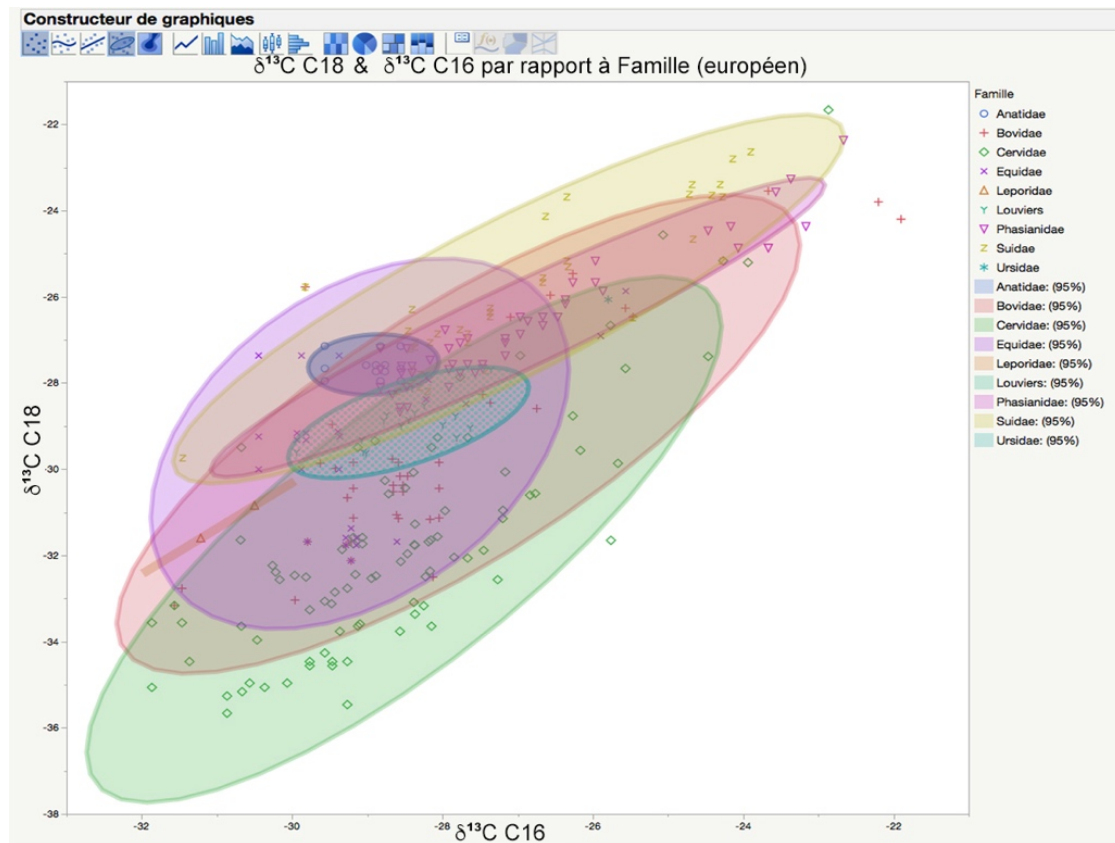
Constructeur de graphiques

$\delta^{13}$C C18 & $\delta^{13}$C C16 par rapport à Famille (européen)

$\delta^{13}$C C18

-22
-24
-26
-28
-30
-32
-34
-36
-38

-32
-30
-28
-26
-24
-22

$\delta^{13}$C C16

Famille
Anatidae
Bovidae
Cervidae
Equidae
Leporidae
Louviers
Phasianidae
Suidae
Ursidae
Anatidae: (95%)
Bovidae: (95%)
Cervidae: (95%)
Equidae: (95%)
Leporidae: (95%)
Louviers: (95%)
Phasianidae: (95%)
Suidae: (95%)
Ursidae: (95%)